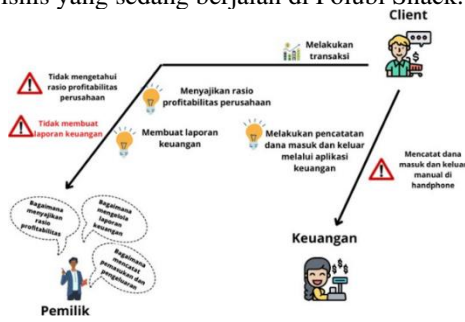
bisnis yang sedang berjalan di Polubi Snack.

Client

Melakukan transaksi

Tidak mengetahui rasio profitabilitas perusahaan

Tidak membuat laporan keuangan

Menyajikan rasio profitabilitas perusahaan

Membuat laporan keuangan

Melakukan pencatatan dana masuk dan keluar melalui aplikasi keuangan

Mencatat dana masuk dan keluar manual di handphone

Bagaimana menyajikan rasio profitabilitas

Bagaimana mengelola laporan keuangan

Bagaimana mencatat pemasukan dan pengeluaran

Keuangan

Pemilik